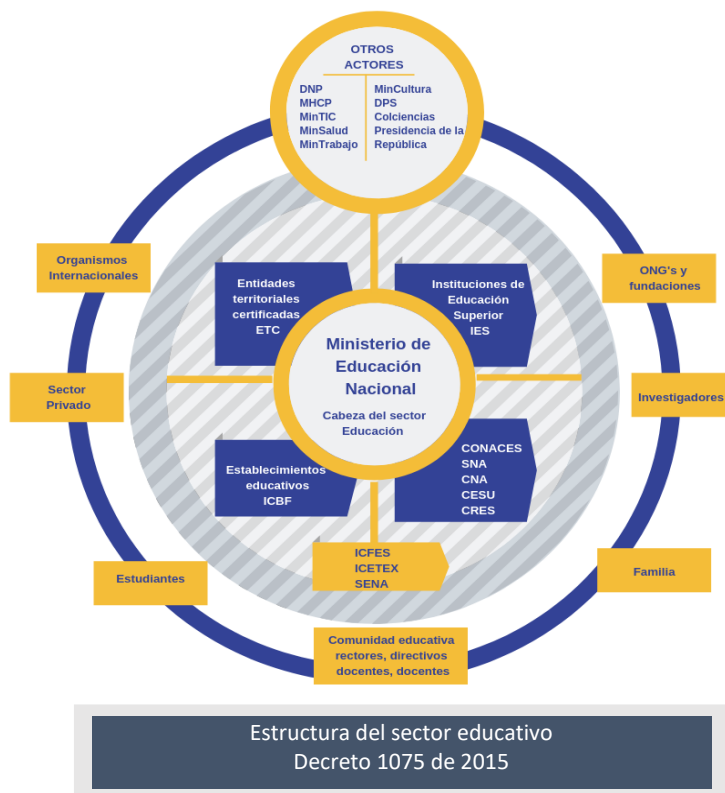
OTROS ACTORES

DNP
MHCP
MinTIC
MinSalud
MinTrabajo

MinCultura
DPS
Colciencias
Presidencia de la República

Organismos Internacionales

ONG's y fundaciones

Entidades territoriales certificadas ETC

Instituciones de Educación Superior IES

Sector Privado

Ministerio de Educación Nacional

Cabeza del sector Educación

Investigadores

Establecimientos educativos ICBF

CONACES
SNA
CNA
CESU
CRES

ICFES
ICETEX
SENA

Estudiantes

Familia

Comunidad educativa rectores, directivos docentes, docentes

Estructura del sector educativo
Decreto 1075 de 2015